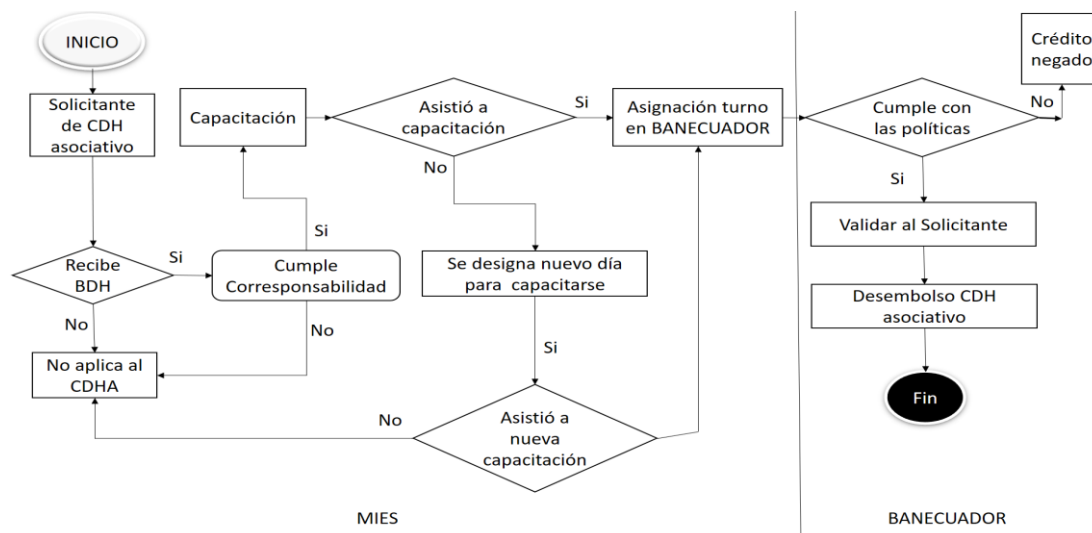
INICIO

Solicitante de CDH asociativo

Capacitación

Asistió a capacitación

Si

Asignación turno en BANECUADOR

Cumple con las políticas

No

Crédito negado

No

Si

Si

Validar al Solicitante

Recibe BDH

Si

Cumple Corresponsabilidad

Se designa nuevo día para capacitarse

No

No

Desembolso CDH asociativo

No aplica al CDHA

Si

Fin

No

Asistió a nueva capacitación

MIES

BANECUADOR